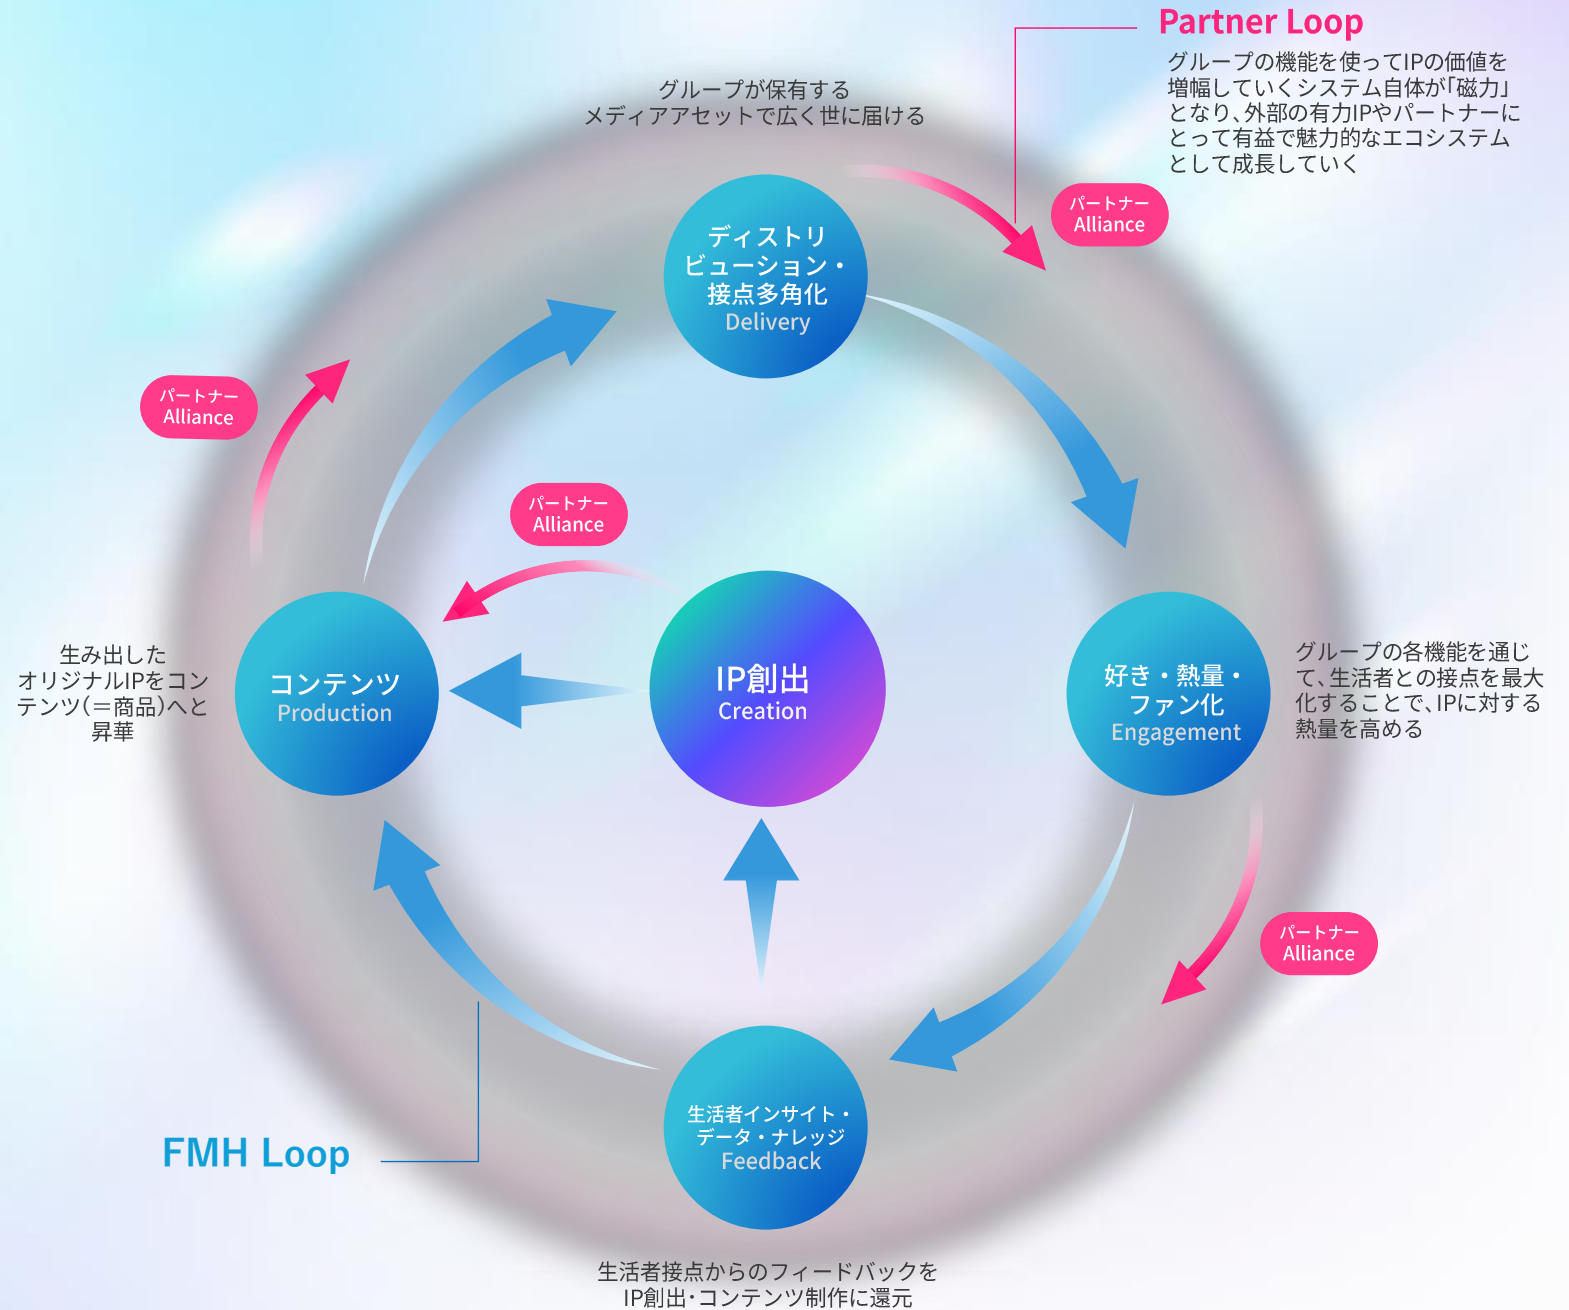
Partner Loop
グループの機能を使ってIPの価値を増幅していくシステム自体が「磁力」となり、外部の有力IPやパートナーにとって有益で魅力的なエコシステムとして成長していく

グループが保有するメディアアセットで広く世に届ける

パートナー
Alliance

ディストリビューション・接点多角化
Delivery

パートナー
Alliance

パートナー
Alliance

生み出したオリジナルIPをコンテンツ(=商品)へと昇華

コンテンツ
Production

IP創出
Creation

好き・熱量・ファン化
Engagement

グループの各機能を通じて、生活者との接点を最大化することで、IPに対する熱量を高める

パートナー
Alliance

FMH Loop

生活者インサイト・データ・ナレッジ
Feedback

生活者接点からのフィードバックをIP創出･コンテンツ制作に還元